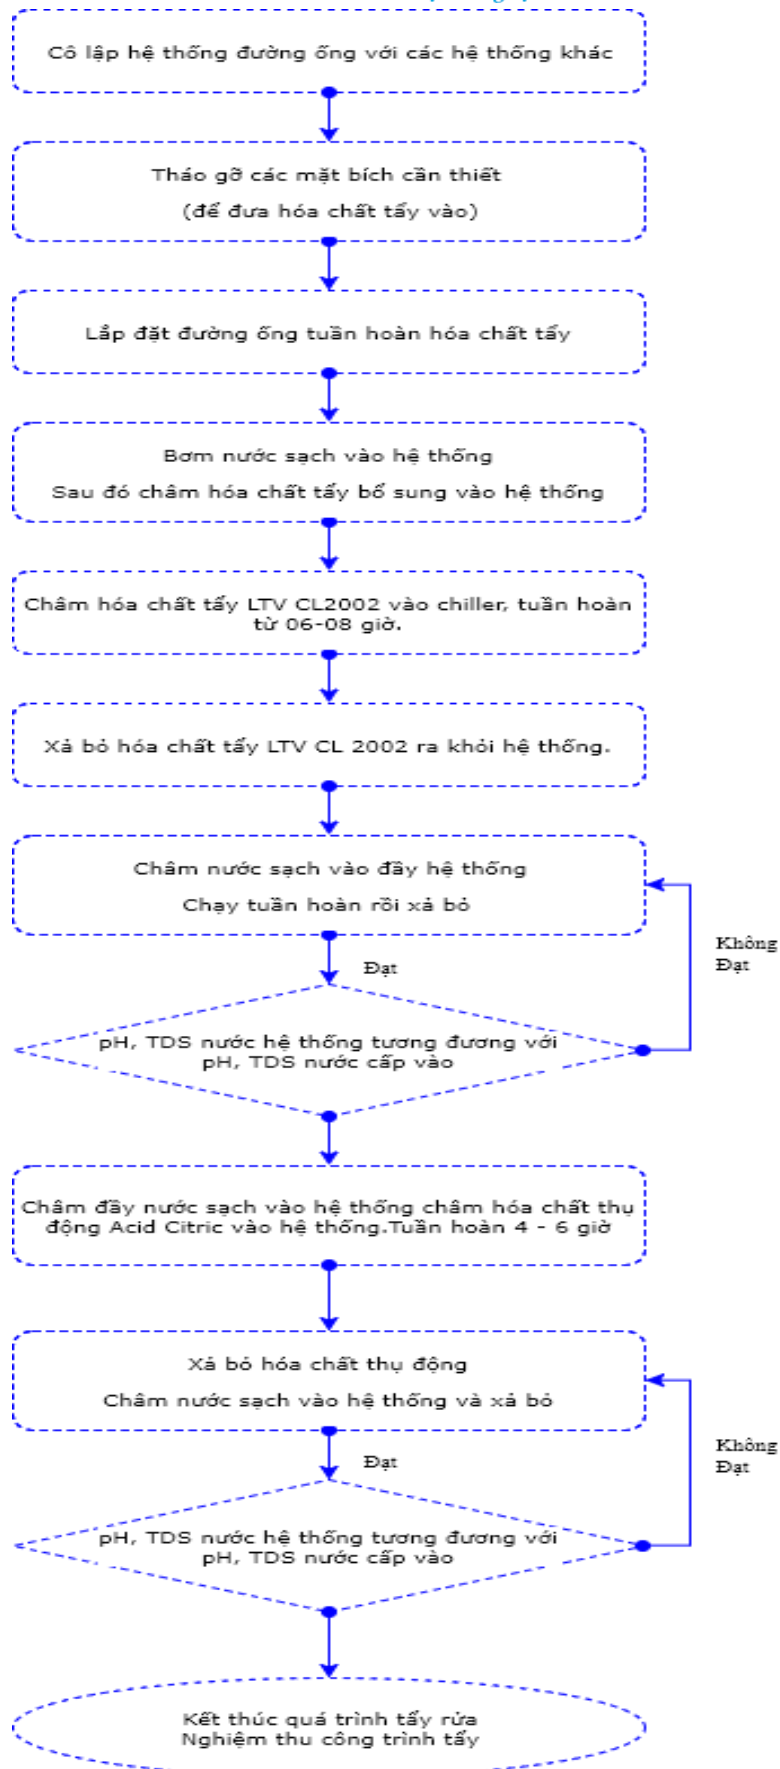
Cô lập hệ thống đường ống với các hệ thống khác

Tháo gỡ các mặt bích cần thiết

(để đưa hóa chất tẩy vào)

Lắp đặt đường ống tuần hoàn hóa chất tẩy

Bơm nước sạch vào hệ thống

Sau đó châm hóa chất tẩy bổ sung vào hệ thống

Châm hóa chất tẩy LTV CL2002 vào chiller, tuần hoàn từ 06-08 giờ.

Xả bỏ hóa chất tẩy LTV CL 2002 ra khỏi hệ thống.

Châm nước sạch vào đầy hệ thống

Chạy tuần hoàn rồi xả bỏ

Đạt

Không Đạt

pH, TDS nước hệ thống tương đương với pH, TDS nước cấp vào

Châm đầy nước sạch vào hệ thống châm hóa chất thụ động Acid Citric vào hệ thống.Tuần hoàn 4 - 6 giờ

Xả bỏ hóa chất thụ động

Châm nước sạch vào hệ thống và xả bỏ

Đạt

Không Đạt

pH, TDS nước hệ thống tương đương với pH, TDS nước cấp vào

Kết thúc quá trình tẩy rửa

Nghiệm thu công trình tẩy